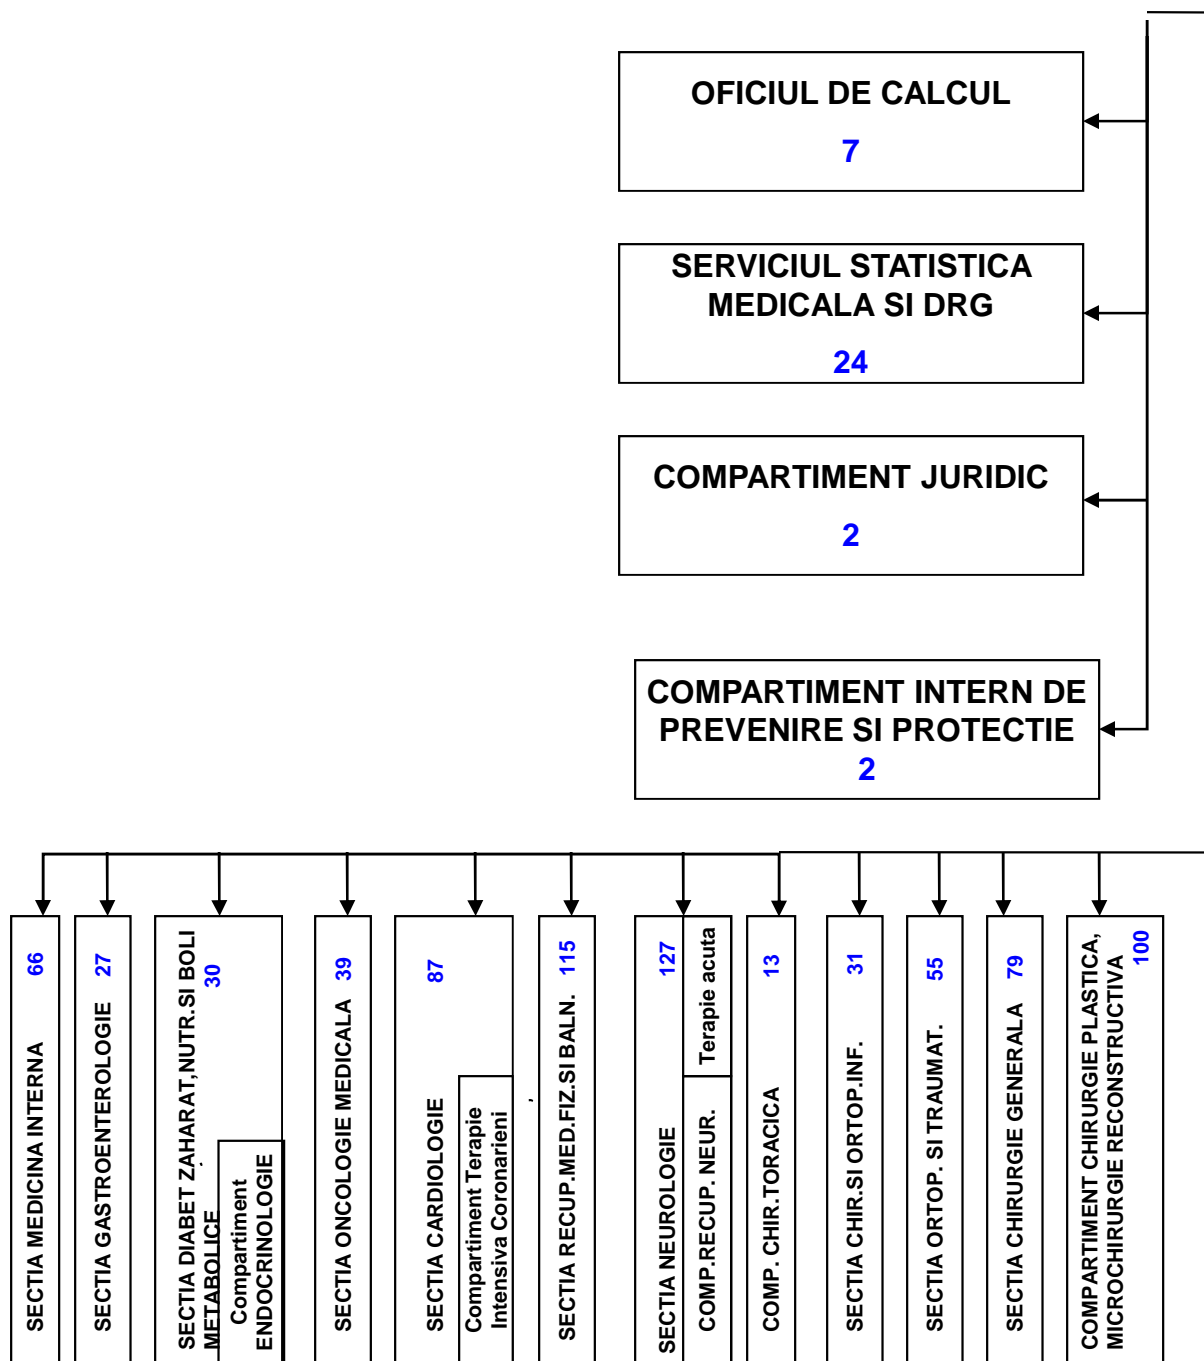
OFICIUL DE CALCUL
7

SERVICIUL STATISTICA MEDICALA SI DRG
24

COMPARTIMENT JURIDIC
2

COMPARTIMENT INTERN DE PREVENIRE SI PROTECTIE
2

SECTIA MEDICINA INTERNA 66

SECTIA GASTROENTEROLOGIE 27

SECTIA DIABET ZAHARAT,NUTR.SI BOLI METABOLICE 30
Compartiment ENDOCRINOLOGIE

SECTIA ONCOLOGIE MEDICALA 39

SECTIA CARDIOLOGIE 87
Compartiment Terapie Intensiva Coronarieni

SECTIA RECUP.MED.FIZ.SI BALN. 115

SECTIA NEUROLOGIE 127
Terapie acuta
COMP.RECUP. NEUR.

COMP. CHIR.TORACICA 13

SECTIA CHIR.SI ORTOP.INF. 31

SECTIA ORTOP. SI TRAUMAT. 55

SECTIA CHIRURGIE GENERALA 79

COMPARTIMENT CHIRURGIE PLASTICA, MICROCHIRURGIE RECONSTRUCTIVA 100